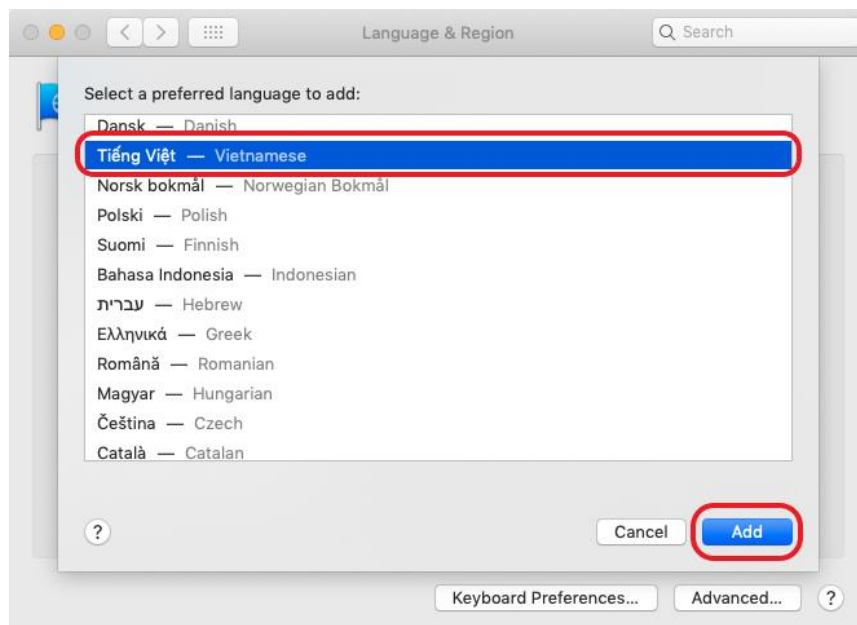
Language & Region

Search

Select a preferred language to add:

Dansk — Danish
Tiếng Việt — Vietnamese
Norsk bokmål — Norwegian Bokmål
Polski — Polish
Suomi — Finnish
Bahasa Indonesia — Indonesian
עברית — Hebrew
Ελληνικά — Greek
Română — Romanian
Magyar — Hungarian
Čeština — Czech
Català — Catalan

?

Cancel

Add

Keyboard Preferences...

Advanced...

?